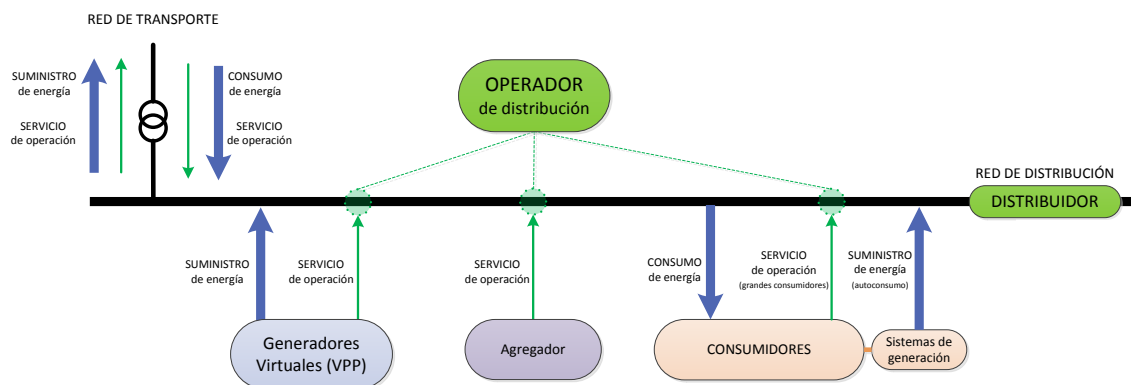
RED DE TRANSPORTE

SUMINISTRO de energía

SERVICIO de operación

CONSUMO de energía

SERVICIO de operación

OPERADOR de distribución

RED DE DISTRIBUCIÓN

DISTRIBUIDOR

SUMINISTRO de energía

SERVICIO de operación

SERVICIO de operación

CONSUMO de energía

SERVICIO de operación (grandes consumidores)

SUMINISTRO de energía (autoconsumo)

Generadores Virtuales (VPP)

Agregador

CONSUMIDORES

Sistemas de generación